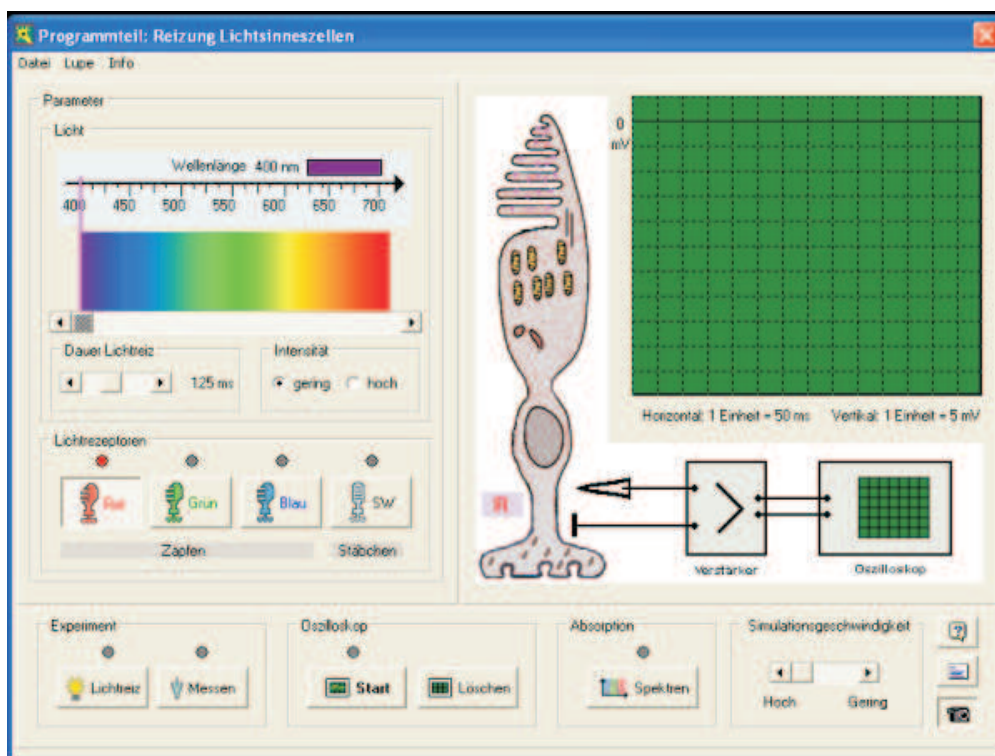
Programmteil: Reizung Lichtsinneszellen

Datei Lupe Info

Parameter

Licht

Wellenlänge 400 nm

400 450 500 550 600 650 700

Dauer Lichtreiz

125 ms

Intensität

gering hoch

Lichtrezeptoren

Rot Grün Blau SW

Zapfen Stäbchen

0 mV

Horizontal: 1 Einheit = 50 ms Vertikal: 1 Einheit = 5 mV

R

Verstärker Oszilloskop

Experiment

Lichtreiz Messen

Oszilloskop

Start Löschen

Absorption

Spektren

Simulationsgeschwindigkeit

Hoch Gering